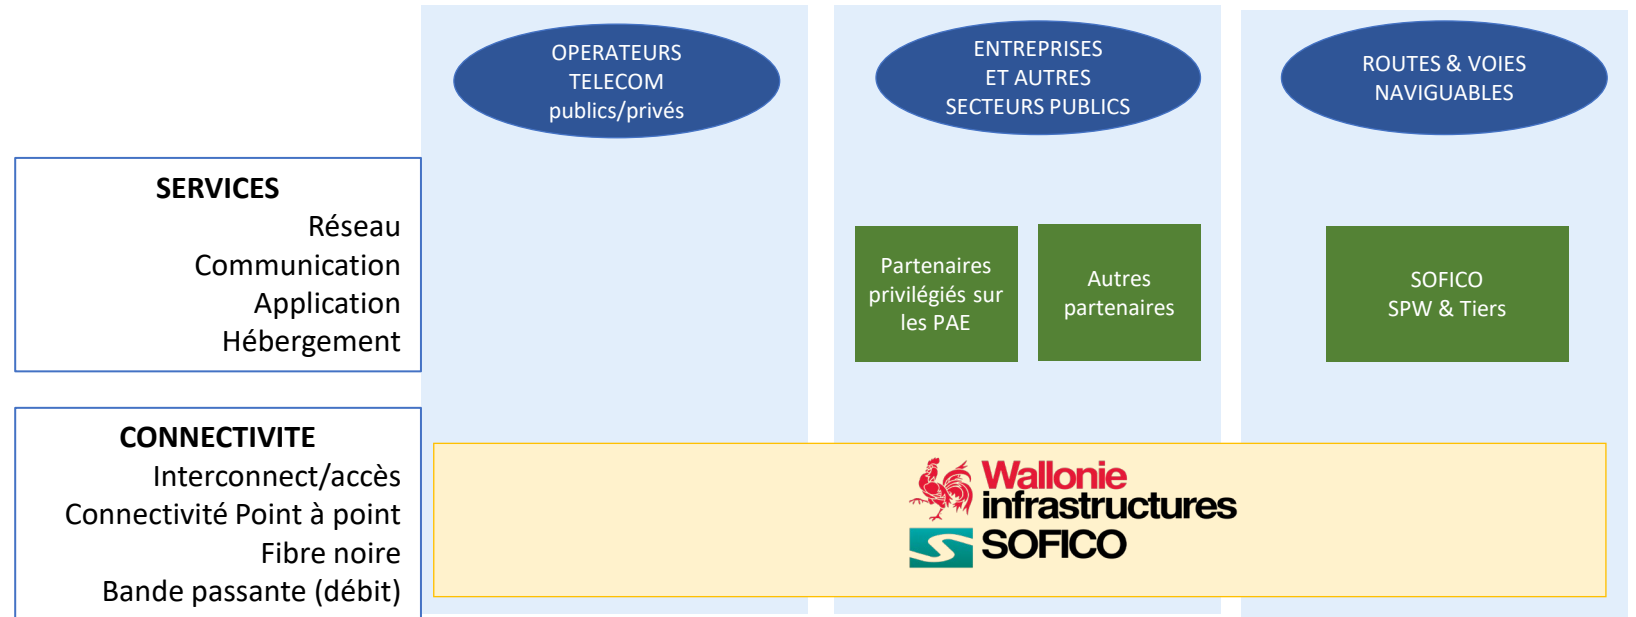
OPERATEURS TELECOM publics/privés

ENTREPRISES ET AUTRES SECTEURS PUBLICS

ROUTES & VOIES NAVIGUABLES

SERVICES
Réseau
Communication
Application
Hébergement

Partenaires privilégiés sur les PAE

Autres partenaires

SOFICO
SPW & Tiers

CONNECTIVITE
Interconnect/accès
Connectivité Point à point
Fibre noire
Bande passante (débit)

Wallonie infrastructures
SOFICO